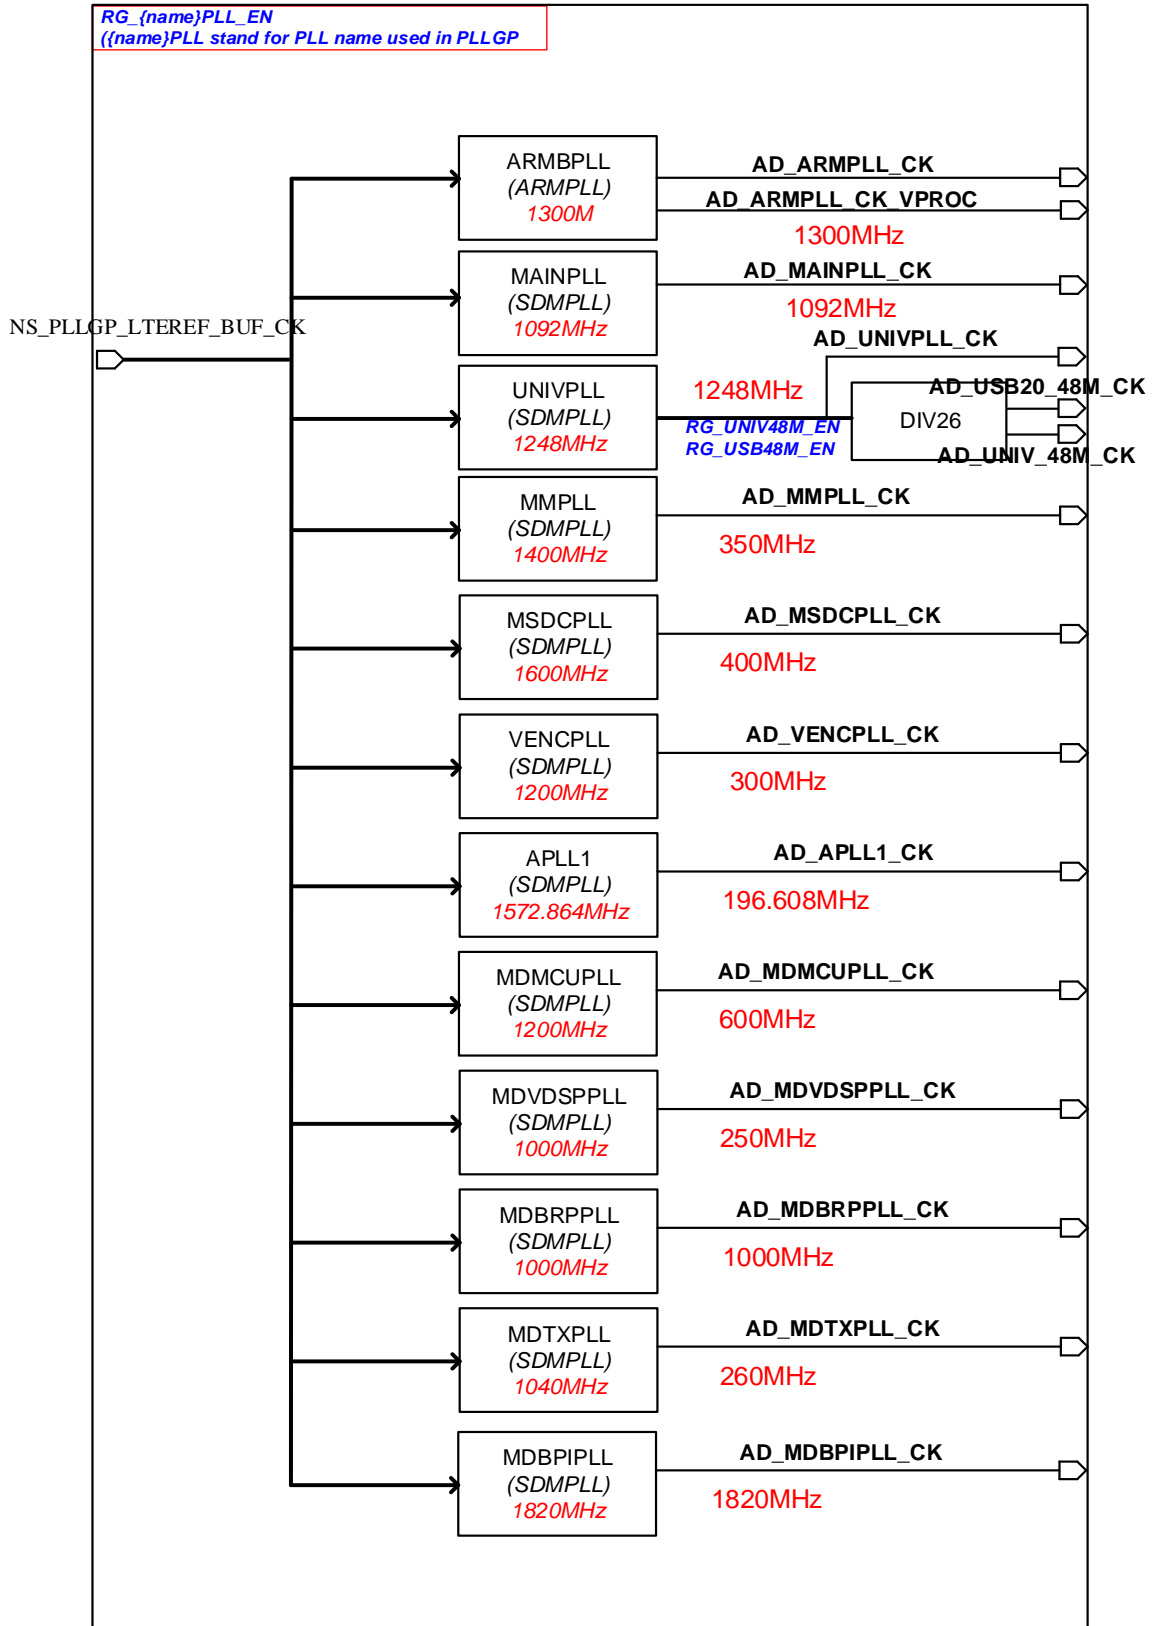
RG_{name}PLL_EN
({name}PLL stand for PLL name used in PLLGP

NS_PLLGP_LTEREF_BUF_CK

ARMBPLL
(ARMPLL)
1300M

AD_ARMPLL_CK
AD_ARMPLL_CK_VPROC
1300MHz

MAINPLL
(SDMPLL)
1092MHz

AD_MAINPLL_CK
1092MHz

AD_UNIVPLL_CK

UNIVPLL
(SDMPLL)
1248MHz

1248MHz
DIV26
AD_USB20_48M_CK
RG_UNIV48M_EN
RG_USB48M_EN
AD_UNIV_48M_CK

MMPLL
(SDMPLL)
1400MHz

AD_MMPLL_CK
350MHz

MSDCPLL
(SDMPLL)
1600MHz

AD_MSDCPLL_CK
400MHz

VENCPLL
(SDMPLL)
1200MHz

AD_VENCPLL_CK
300MHz

APLL1
(SDMPLL)
1572.864MHz

AD_APLL1_CK
196.608MHz

MDMCUPLL
(SDMPLL)
1200MHz

AD_MDMCUPLL_CK
600MHz

MDVDSPPLL
(SDMPLL)
1000MHz

AD_MDVDSPPLL_CK
250MHz

MDBRPPLL
(SDMPLL)
1000MHz

AD_MDBRPPLL_CK
1000MHz

MDTXPLL
(SDMPLL)
1040MHz

AD_MDTXPLL_CK
260MHz

MDBPIPLL
(SDMPLL)
1820MHz

AD_MDBPIPLL_CK
1820MHz